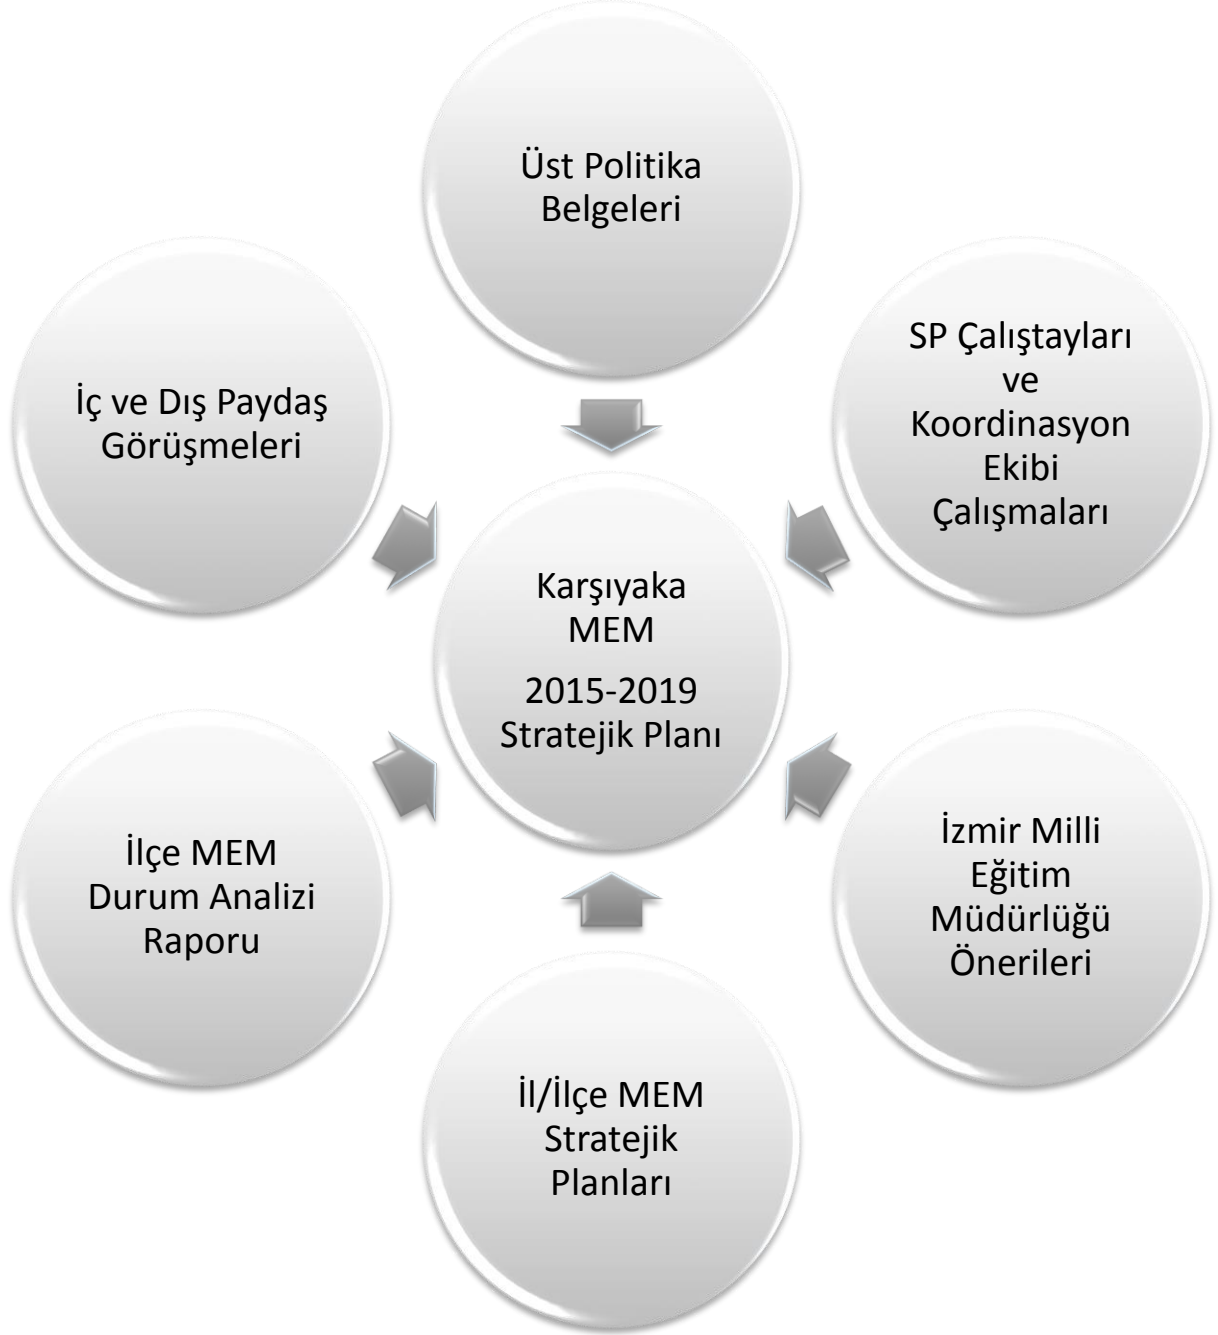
Üst Politika Belgeleri

İç ve Dış Paydaş Görüşmeleri

SP Çalıştayları ve Koordinasyon Ekibi Çalışmaları

Karşıyaka MEM

2015-2019 Stratejik Planı

İlçe MEM Durum Analizi Raporu

İzmir Milli Eğitim Müdürlüğü Önerileri

İl/İlçe MEM Stratejik Planları